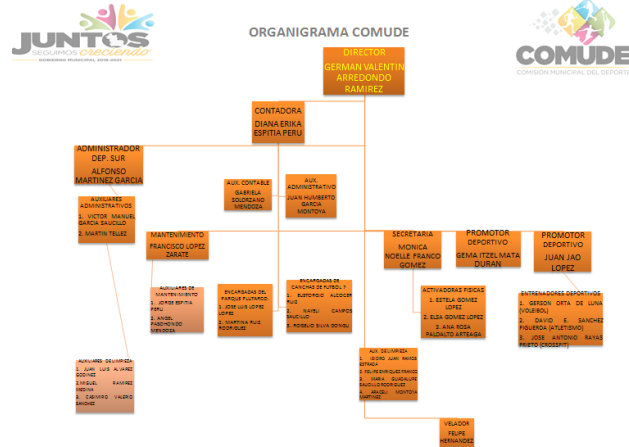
JUNTOS SEGUIMOS creciendo
GOBIERNO MUNICIPAL 2018-2021

ORGANIGRAMA COMUDE

COMUDE
COMISIÓN MUNICIPAL DEL DEPORTE

DIRECTOR
GERMAN VALENTIN ARREDONDO RAMIREZ

CONTADORA
DIANA ERIKA ESPITIA PERU

ADMINISTRADOR DEP. SUR
ALFONSO MARTINEZ GARCIA

AUX. CONTABLE
GABRIELA SOLORZANO MENDOZA

AUX. ADMINISTRATIVO
JUAN HUMBERTO GARCIA MONTOYA

AUXILIARES ADMINISTRATIVOS
1. VICTOR MANUEL GARCIA SAUCILLO
2. MARTIN TELLEZ

MANTENIMIENTO
FRANCISCO LOPEZ ZARATE

SECRETARIA
MONICA NOELLE FRANCO GOMEZ

PROMOTOR DEPORTIVO
GEMA ITZEL MATA DURAN

PROMOTOR DEPORTIVO
JUAN JAO LOPEZ

AUXILIARES DE MANTENIMIENTO
1. JORGE ESPITIA PERU
2. ANGEL PASCHOMIDI MENDOZA

ENCARGADAS DEL PARQUE PLUTARCO
1. JOSE LUIS LOPEZ LOPEZ
2. MARTINA RUIZ RODRIGUEZ

ENCARGADOS DE CANCHAS DE FUTBOL 7
1. ELEDORIGO ALCOCER RUIZ
2. NAYELI CAMPOS SAUCILLO
3. ROGELIO SILVA GONGSU

ACTIVADORAS FISICAS
1. ESTELA GOMEZ LOPEZ
2. ELSA GOMEZ LOPEZ
3. ANA ROSA PALDALTO ARTEAGA

ENTRENADORES DEPORTIVOS
1. GERSON ORTA DE LUNA (VOLEIBOL)
2. DAVID E. SANCHEZ FIGUEROA (ATLETISMO)
3. JOSE ANTONIO RAYAS PRIETO (CROSSFIT)

AUXILIARES DE LIMPIEZA
1. JUAN LUIS ALVAREZ GODINEZ
2. MIGUEL RAMIREZ MEDINA
3. CASIMIRO VALERIO SANCHEZ

AUX. DE LIMPIEZA
1. ISIDRO JUAN RAMIREZ ESTRADA
2. FELIPE ENRIQUEZ FRANCO
3. MARIA GUADALUPE SAUCILLO RODRIGUEZ
4. ANGEL MONTOYA MARTINEZ

VELADOR
FELIPE HERNANDEZ